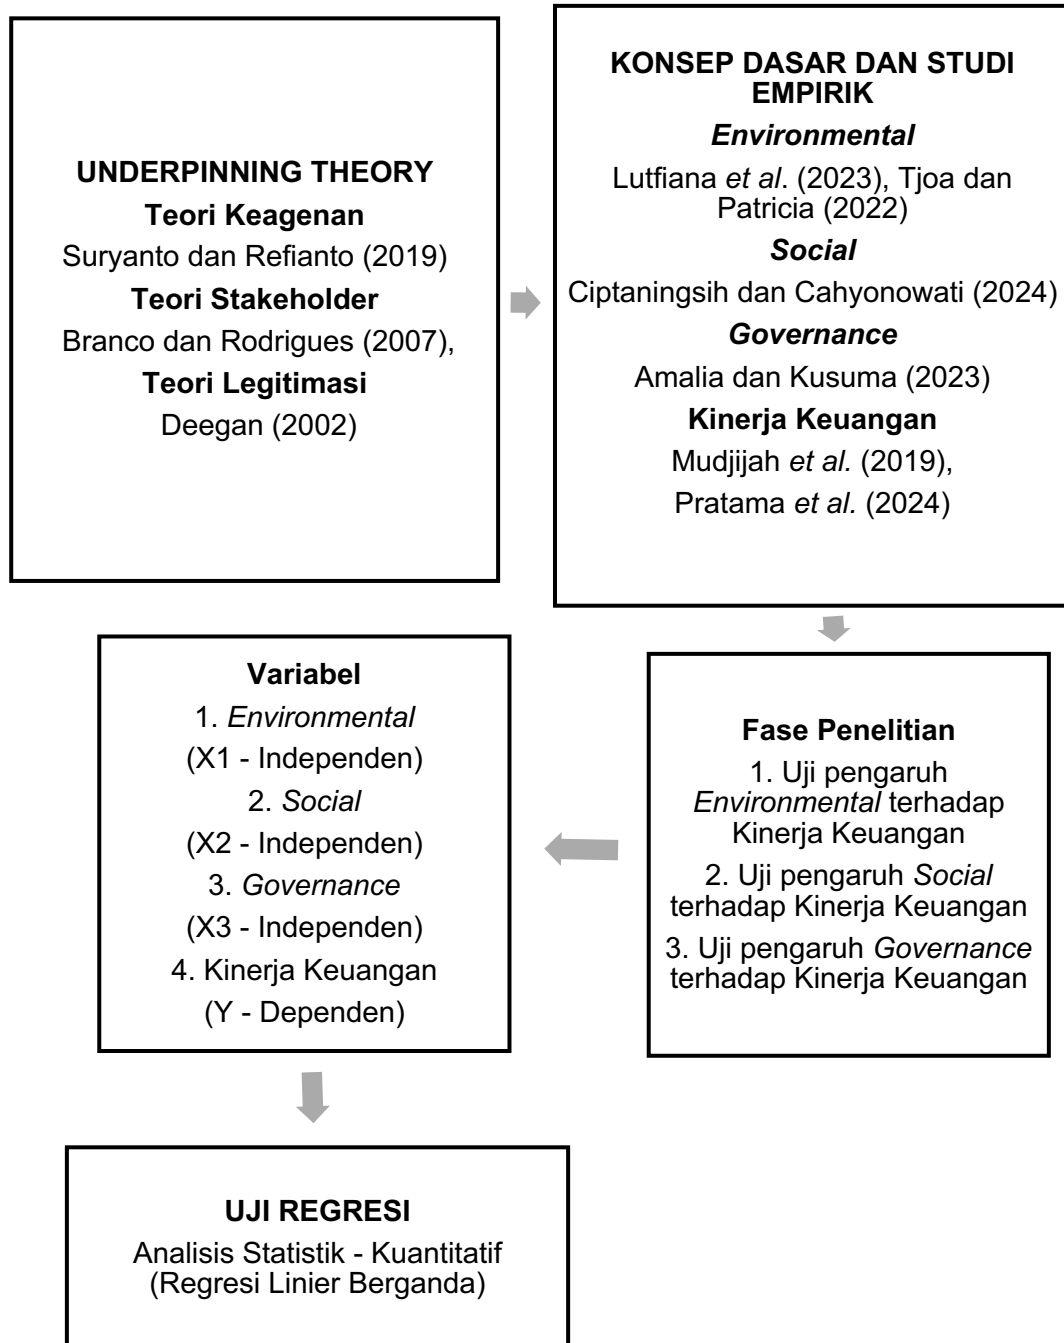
UNDERPINNING THEORY
Teori Keagenan
Suryanto dan Refianto (2019)
Teori Stakeholder
Branco dan Rodrigues (2007),
Teori Legitimasi
Deegan (2002)

KONSEP DASAR DAN STUDI EMPIRIK
Environmental
Lutfiana et al. (2023), Tjoa dan Patricia (2022)
Social
Ciptaningsih dan Cahyonowati (2024)
Governance
Amalia dan Kusuma (2023)
Kinerja Keuangan
Mudjijah et al. (2019),
Pratama et al. (2024)

Fase Penelitian
1. Uji pengaruh Environmental terhadap Kinerja Keuangan
2. Uji pengaruh Social terhadap Kinerja Keuangan
3. Uji pengaruh Governance terhadap Kinerja Keuangan

Variabel
1. Environmental
(X1 - Independen)
2. Social
(X2 - Independen)
3. Governance
(X3 - Independen)
4. Kinerja Keuangan
(Y - Dependen)

UJI REGRESI
Analisis Statistik - Kuantitatif
(Regresi Linier Berganda)